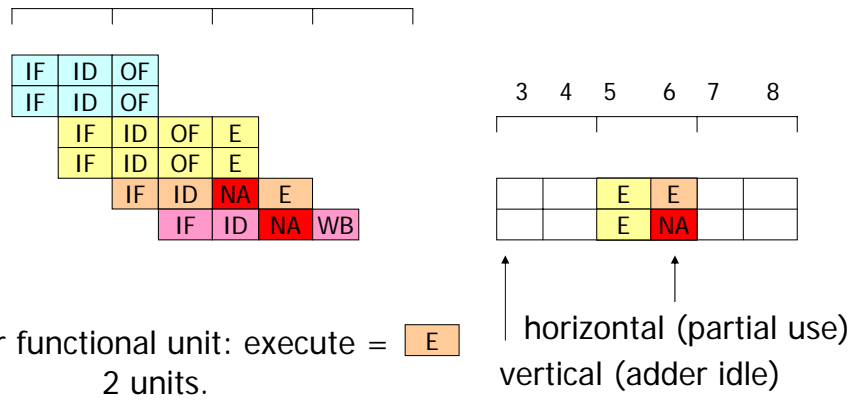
| IF | ID | OF | | | | |
|---|---|---|---|---|---|---|
| IF | ID | OF | | | | |
| | IF | ID | OF | E | | |
| | IF | ID | OF | E | | |
| | | IF | ID | NA | E | |
| | | | IF | ID | NA | WB |

3 4 5 6 7 8

| | | E | E | | |
|---|---|---|---|---|---|
| | | E | NA | | |

horizontal (partial use)

vertical (adder idle)

r functional unit: execute = E

2 units.